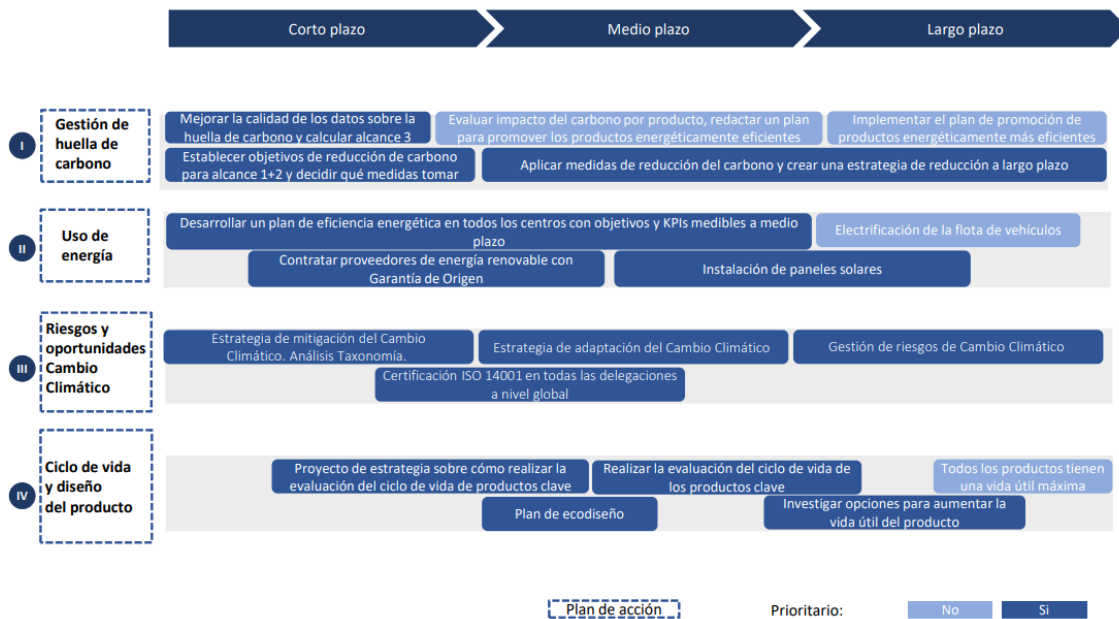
Corto plazo
Medio plazo
Largo plazo

I
Gestión de huella de carbono

Mejorar la calidad de los datos sobre la huella de carbono y calcular alcance 3
Evaluar impacto del carbono por producto, redactar un plan para promover los productos energéticamente eficientes
Implementar el plan de promoción de productos energéticamente más eficientes
Establecer objetivos de reducción de carbono para alcance 1+2 y decidir qué medidas tomar
Aplicar medidas de reducción del carbono y crear una estrategia de reducción a largo plazo

II
Uso de energía

Desarrollar un plan de eficiencia energética en todos los centros con objetivos y KPIs medibles a medio plazo
Electrificación de la flota de vehículos
Contratar proveedores de energía renovable con Garantía de Origen
Instalación de paneles solares

III
Riesgos y oportunidades Cambio Climático

Estrategia de mitigación del Cambio Climático. Análisis Taxonomía.
Estrategia de adaptación del Cambio Climático
Gestión de riesgos de Cambio Climático
Certificación ISO 14001 en todas las delegaciones a nivel global

IV
Ciclo de vida y diseño del producto

Proyecto de estrategia sobre cómo realizar la evaluación del ciclo de vida de productos clave
Realizar la evaluación del ciclo de vida de los productos clave
Todos los productos tienen una vida útil máxima
Plan de ecodiseño
Investigar opciones para aumentar la vida útil del producto

Plan de acción
Prioritario:
No
Sí